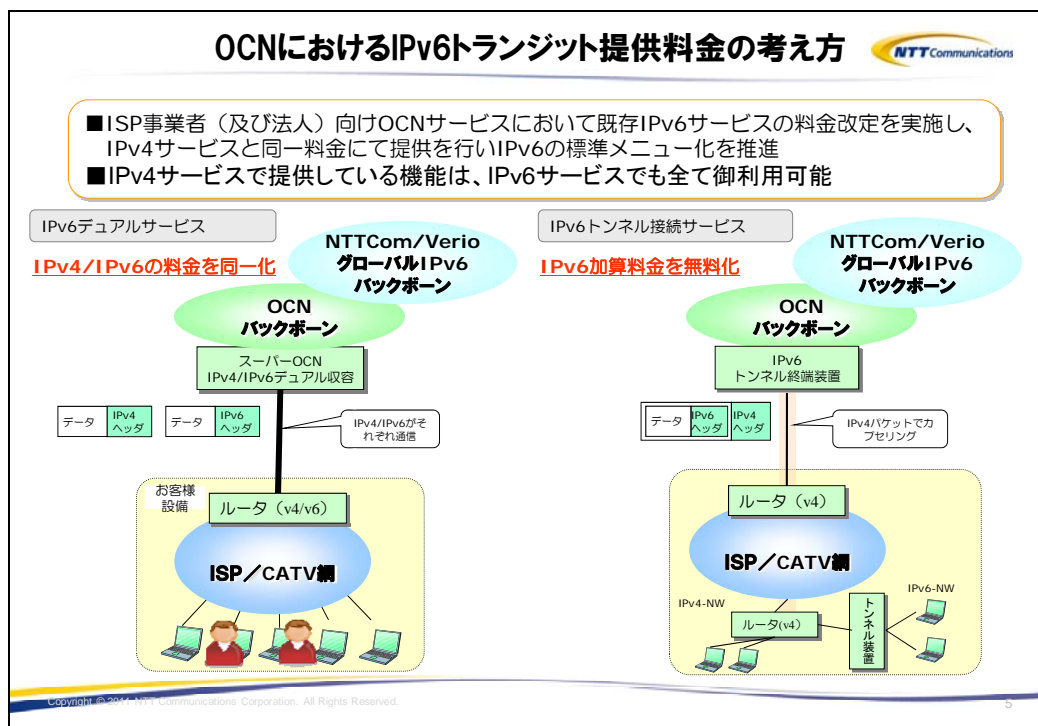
OCNにおけるIPv6トランジット提供料金の考え方

NTT Communications

■ISP事業者（及び法人）向けOCNサービスにおいて既存IPv6サービスの料金改定を実施し、IPv4サービスと同一料金にて提供を行いIPv6の標準メニュー化を推進
■IPv4サービスで提供している機能は、IPv6サービスでも全て御利用可能

IPv6デュアルサービス

IPv4/IPv6の料金を同一化

NTTCom/Verio
グローバルIPv6
バックボーン

OCN
バックボーン

スーパーOCN
IPv4/IPv6デュアル収容

データ | IPv4 ヘッダ

データ | IPv6 ヘッダ

IPv4/IPv6がそれぞれ通信

お客様設備

ルータ（v4/v6）

ISP／CATV網

IPv6トンネル接続サービス

IPv6加算料金を無料化

NTTCom/Verio
グローバルIPv6
バックボーン

OCN
バックボーン

IPv6
トンネル終端装置

データ | IPv6 ヘッダ | IPv4 ヘッダ

IPv4パケットでカプセリング

ルータ（v4）

ISP／CATV網

IPv4-NW

IPv6-NW

ルータ(v4)

トンネル装置

Copyright © 2011 NTT Communications Corporation. All Rights Reserved.

5